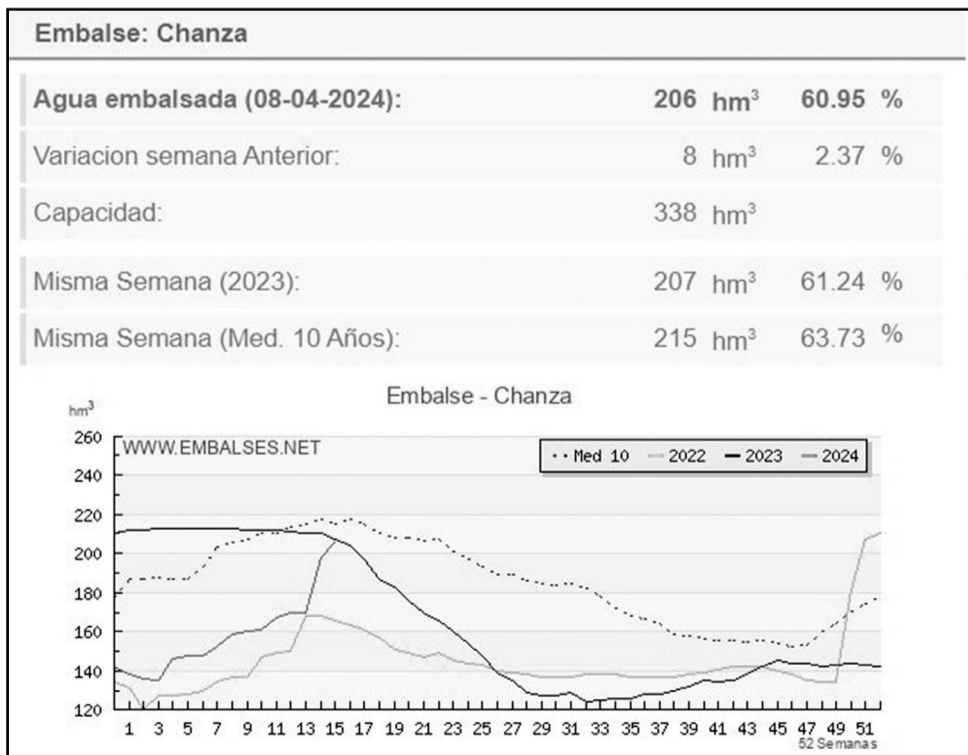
Embalse: Chanza

| | | |
|---|---|---|
| **Agua embalsada (08-04-2024):** | **206 hm³** | **60.95 %** |
| Variacion semana Anterior: | 8 hm³ | 2.37 % |
| Capacidad: | 338 hm³ | |
| Misma Semana (2023): | 207 hm³ | 61.24 % |
| Misma Semana (Med. 10 Años): | 215 hm³ | 63.73 % |

Embalse - Chanza

hm³

260
240
220
200
180
160
140
120

WWW.EMBALSES.NET

Med 10 2022 2023 2024

1 3 5 7 9 11 13 15 17 19 21 23 25 27 29 31 33 35 37 39 41 43 45 47 49 51

52 Semanas